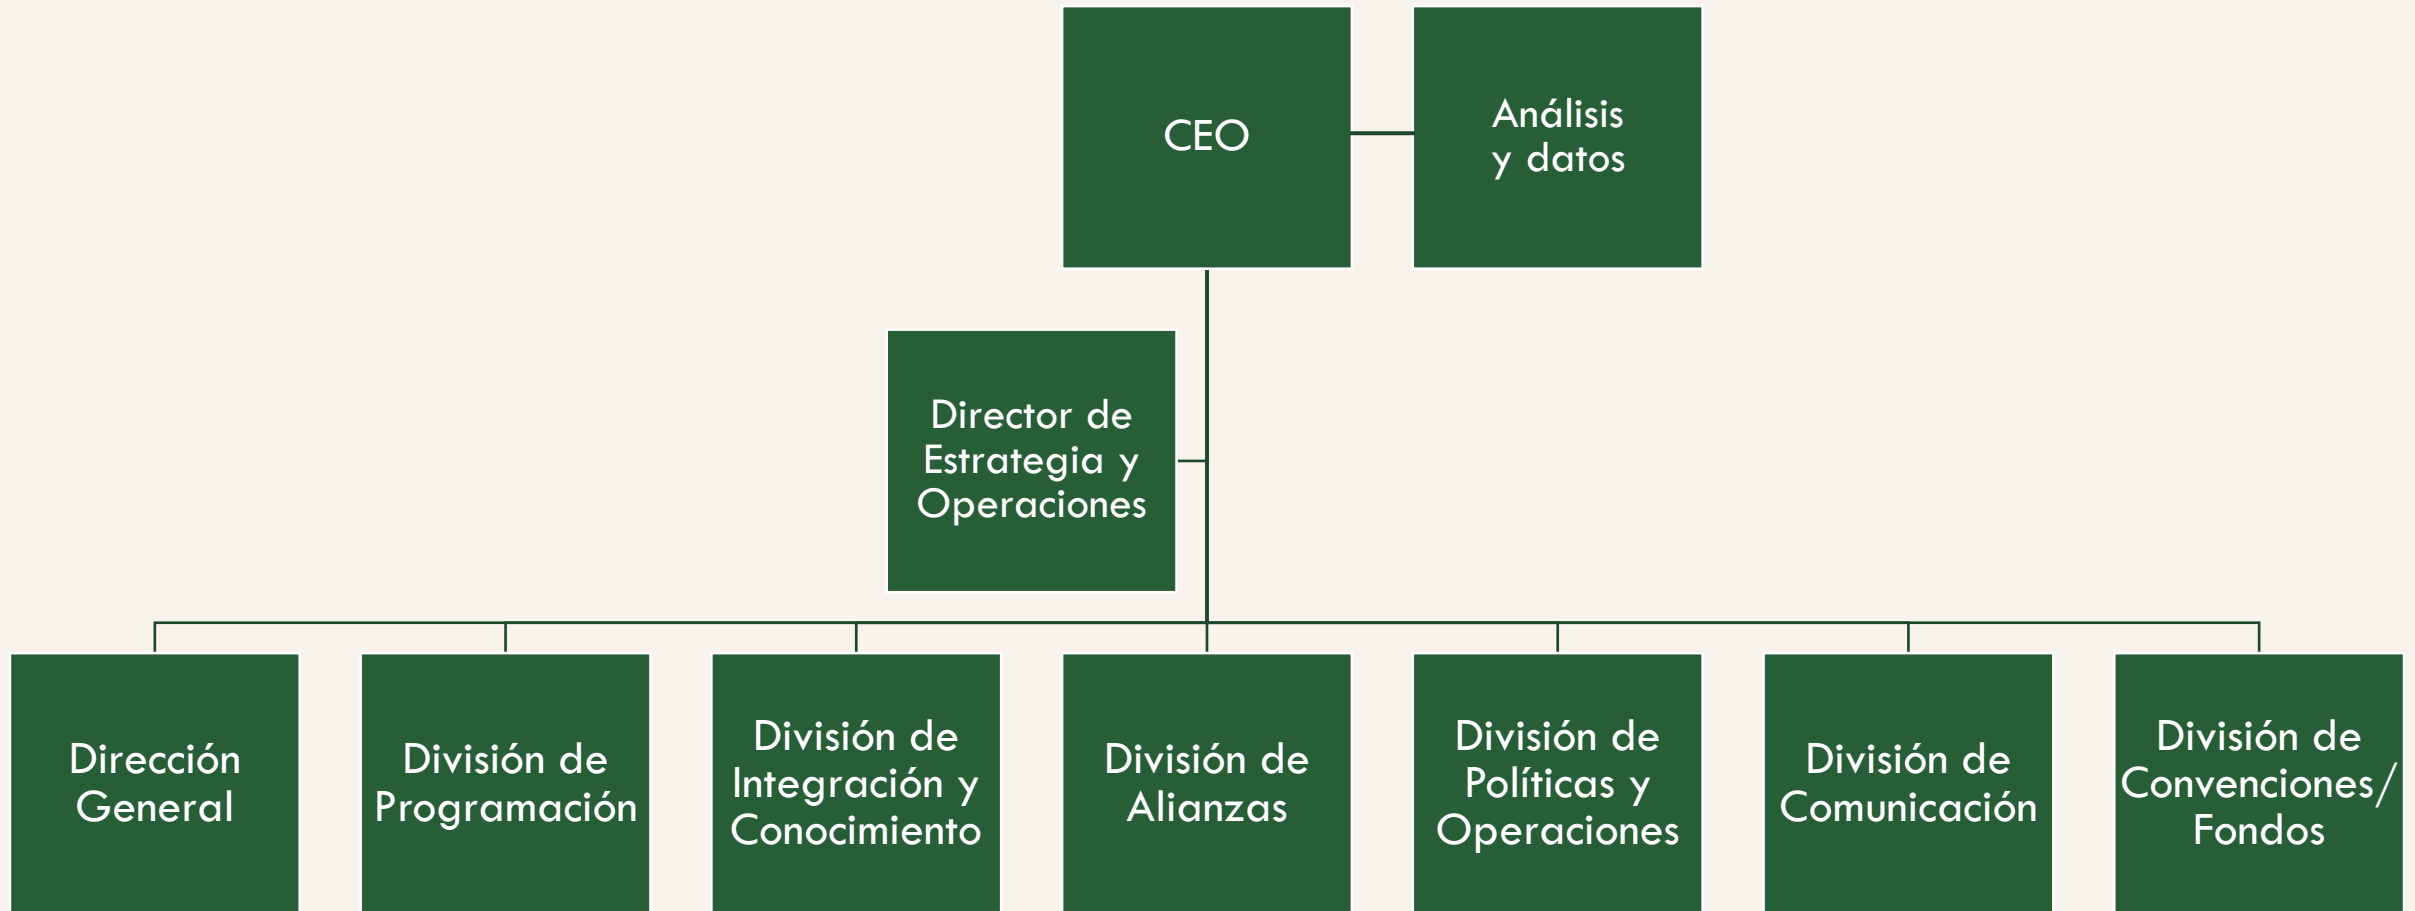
CEO

Análisis y datos

Director de Estrategia y Operaciones

Dirección General

División de Programación

División de Integración y Conocimiento

División de Alianzas

División de Políticas y Operaciones

División de Comunicación

División de Convenciones/ Fondos